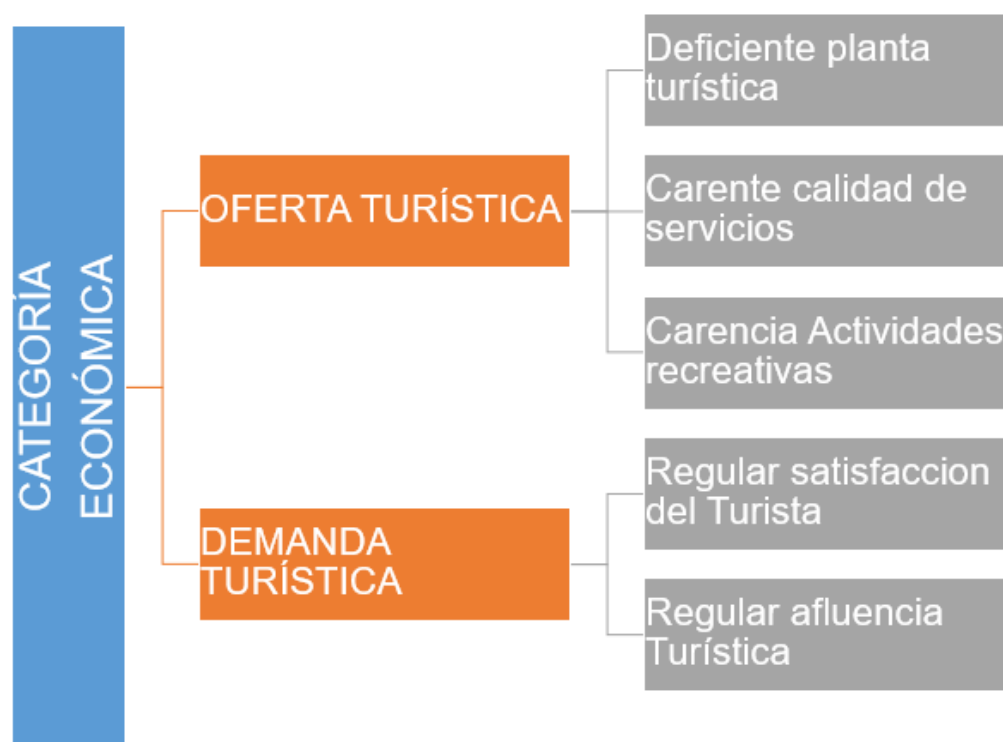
CATEGORÍA ECONÓMICA

OFERTA TURÍSTICA

Deficiente planta turística

Carente calidad de servicios

Carencia Actividades recreativas

DEMANDA TURÍSTICA

Regular satisfaccion del Turista

Regular afluencia Turística